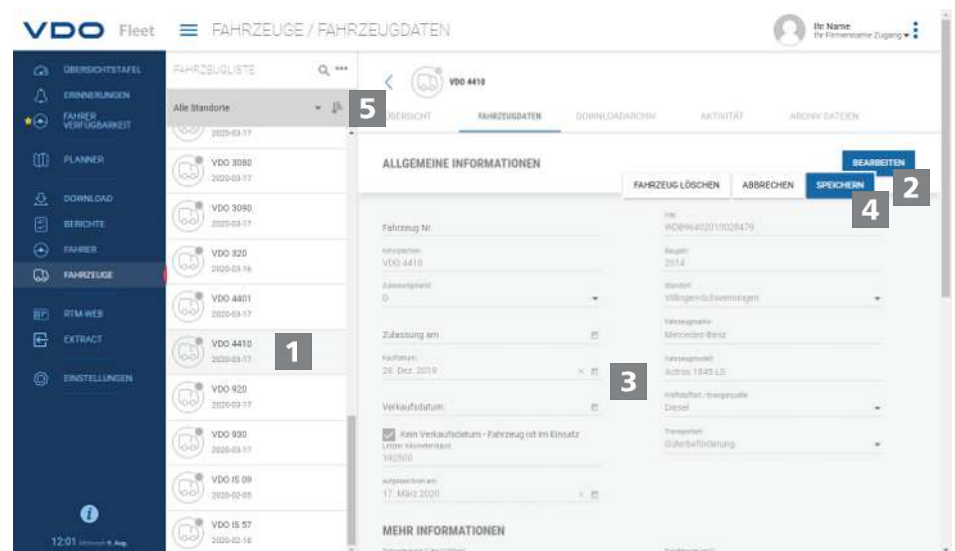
VDO Fleet ☰ FAHRZEUGE / FAHRZEUGDATEN

Ihr Name
Ihr Firmenname Zugang

ÜBERSICHTSTAFEL
ERINNERUNGEN
FAHRER VERFÜGBARKEIT
PLANNER
DOWNLOAD
BERICHTE
FAHRER
FAHRZEUGE
RTM-WEB
EXTRACT
EINSTELLUNGEN

12:01 Mittwoch 5. Aug.

FAHRZEUGLISTE
Alle Standorte
5
2020-03-17
VDO 3080
2020-03-17
VDO 3090
2020-03-17
VDO 320
2020-03-16
VDO 4401
2020-03-17
VDO 4410
2020-03-17
1
VDO 920
2020-03-17
VDO 930
2020-03-17
VDO IS 09
2020-02-05
VDO IS 57
2020-02-18

VDO 4410
ÜBERSICHT
FAHRZEUGDATEN
DOWNLOADARCHIV
AKTIVITÄT
ARCHIV DATEIEN

ALLGEMEINE INFORMATIONEN
BEARBEITEN
FAHRZEUG LÖSCHEN
ABBRECHEN
SPEICHERN
2
4

Fahrzeug Nr.
FIN
WDB96402010026479
Kennzeichen
VDO 4410
Baujahr
2014
Zulassungsland
D
Standort
Villingen-Schwenningen
Zulassung am
Fahrzeugmarke
Mercedes-Benz
Kaufdatum
20. Dez. 2019
3
Fahrzeugmodell
Actros 1845 LS
Verkaufsdatum
Kraftstoffart / Energiequelle
Diesel
Kein Verkaufsdatum - Fahrzeug ist im Einsatz
Transportart
Güterbeförderung
Letzter Kilometerstand
192500
aufgezeichnet am
17. März 2020

MEHR INFORMATIONEN